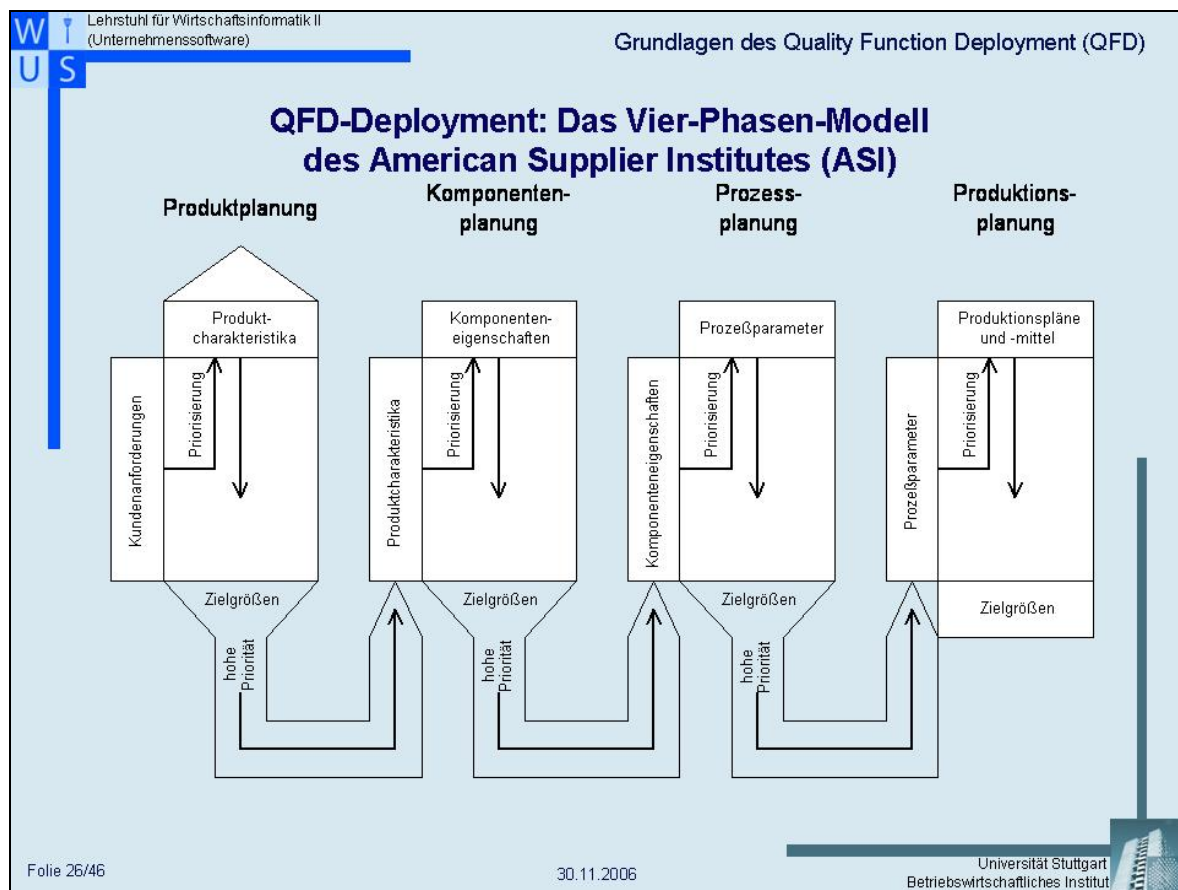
W I U S

Lehrstuhl für Wirtschaftsinformatik II (Unternehmenssoftware)

Grundlagen des Quality Function Deployment (QFD)

QFD-Deployment: Das Vier-Phasen-Modell des American Supplier Institutes (ASI)

Produktplanung

Komponentenplanung

Prozessplanung

Produktionsplanung

Produktcharakteristika

Kundenanforderungen

Priorisierung

Zielgrößen

hohe Priorität

Komponenteneigenschaften

Produktcharakteristika

Priorisierung

Zielgrößen

hohe Priorität

Prozeßparameter

Komponenteneigenschaften

Priorisierung

Zielgrößen

hohe Priorität

Produktionspläne und -mittel

Prozeßparameter

Priorisierung

Zielgrößen

Folie 26/46

30.11.2006

Universität Stuttgart
Betriebswirtschaftliches Institut